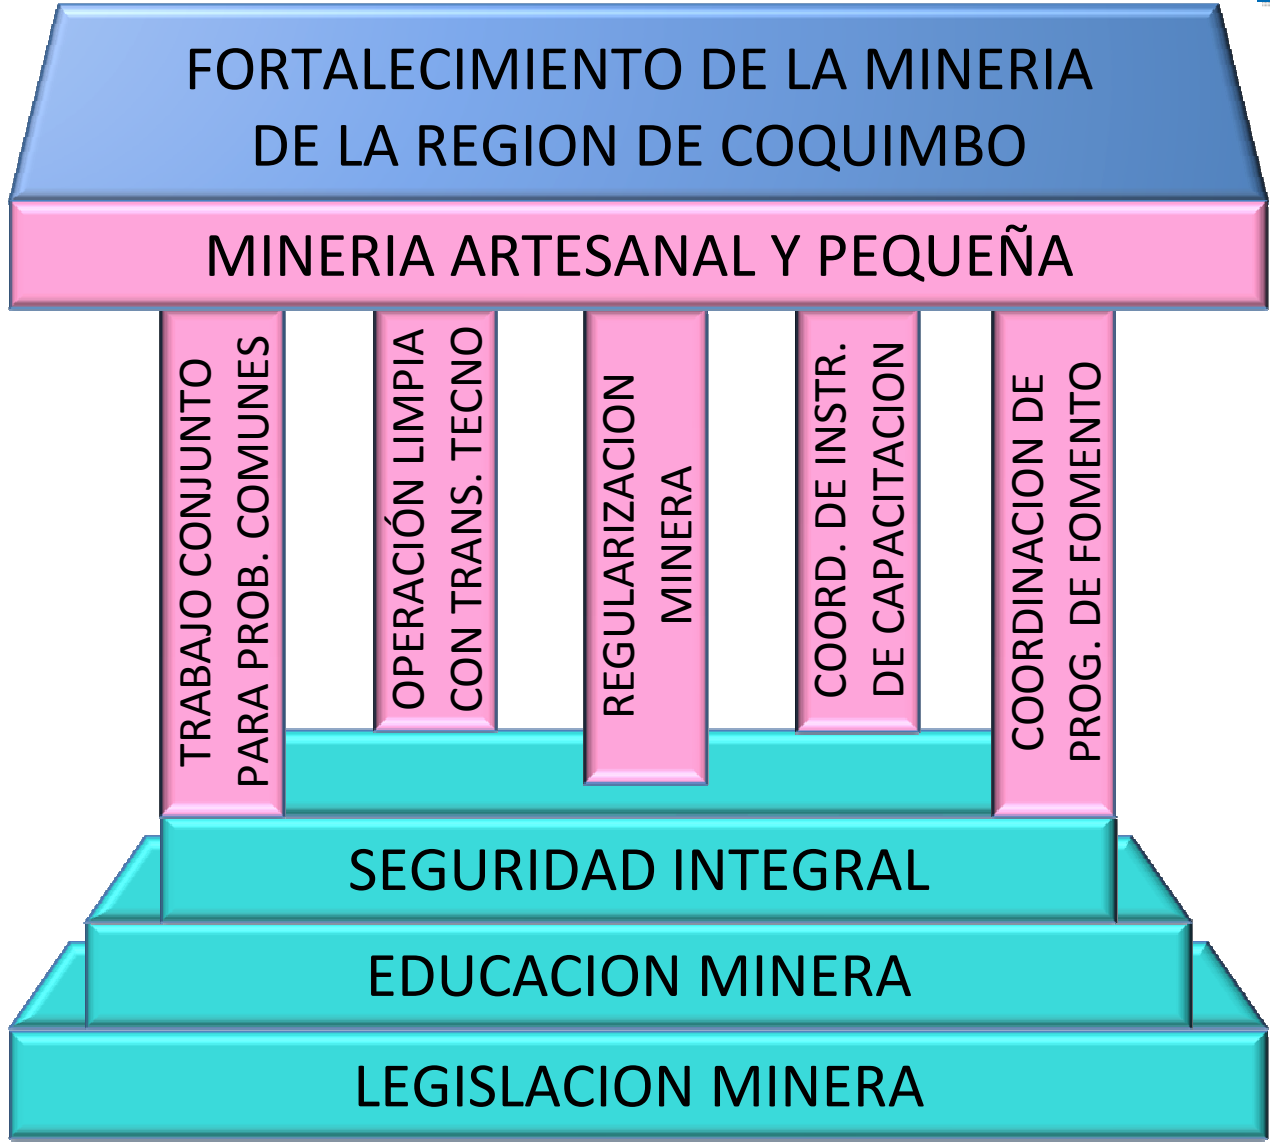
FORTALECIMIENTO DE LA MINERIA DE LA REGION DE COQUIMBO

MINERIA ARTESANAL Y PEQUEÑA

TRABAJO CONJUNTO PARA PROB. COMUNES

OPERACIÓN LIMPIA CON TRANS. TECNO

REGULARIZACION MINERA

COORD. DE INSTR. DE CAPACITACION

COORDINACION DE PROG. DE FOMENTO

SEGURIDAD INTEGRAL

EDUCACION MINERA

LEGISLACION MINERA